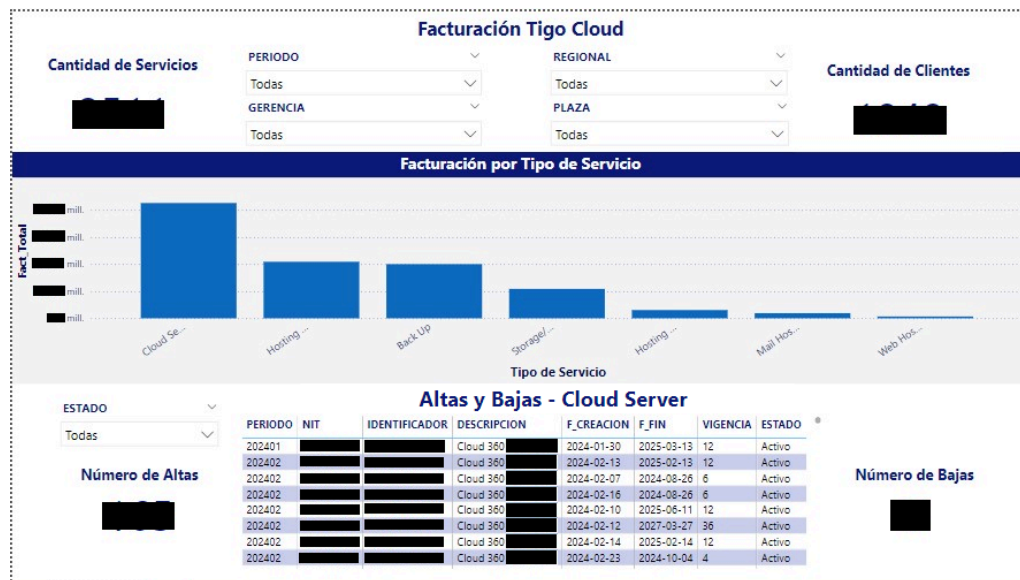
Facturación Tigo Cloud

Cantidad de Servicios
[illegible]

PERIODO
Todas

GERENCIA
Todas

REGIONAL
Todas

PLAZA
Todas

Cantidad de Clientes
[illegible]

Facturación por Tipo de Servicio

Fact Total

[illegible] mill.
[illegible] mill.
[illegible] mill.
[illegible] mill.
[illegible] mill.

Cloud Se...
Hosting ...
Back Up
Storage/...
Hosting ...
Mail Hos...
Web Hos...

Tipo de Servicio

ESTADO
Todas

Número de Altas
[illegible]

Altas y Bajas - Cloud Server

| PERIODO | NIT | IDENTIFICADOR | DESCRIPCION | F_CREACION | F_FIN | VIGENCIA | ESTADO |
|---|---|---|---|---|---|---|---|
| 202401 | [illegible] | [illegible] | Cloud 360 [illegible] | 2024-01-30 | 2025-03-13 | 12 | Activo |
| 202402 | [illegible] | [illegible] | Cloud 360 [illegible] | 2024-02-13 | 2025-02-13 | 12 | Activo |
| 202402 | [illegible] | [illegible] | Cloud 360 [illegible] | 2024-02-07 | 2024-08-26 | 6 | Activo |
| 202402 | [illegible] | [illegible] | Cloud 360 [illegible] | 2024-02-16 | 2024-08-26 | 6 | Activo |
| 202402 | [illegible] | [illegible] | Cloud 360 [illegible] | 2024-02-10 | 2025-06-11 | 12 | Activo |
| 202402 | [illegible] | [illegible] | Cloud 360 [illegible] | 2024-02-12 | 2027-03-27 | 36 | Activo |
| 202402 | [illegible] | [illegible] | Cloud 360 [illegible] | 2024-02-14 | 2025-02-14 | 12 | Activo |
| 202402 | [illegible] | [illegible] | Cloud 360 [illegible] | 2024-02-23 | 2024-10-04 | 4 | Activo |

Número de Bajas
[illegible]